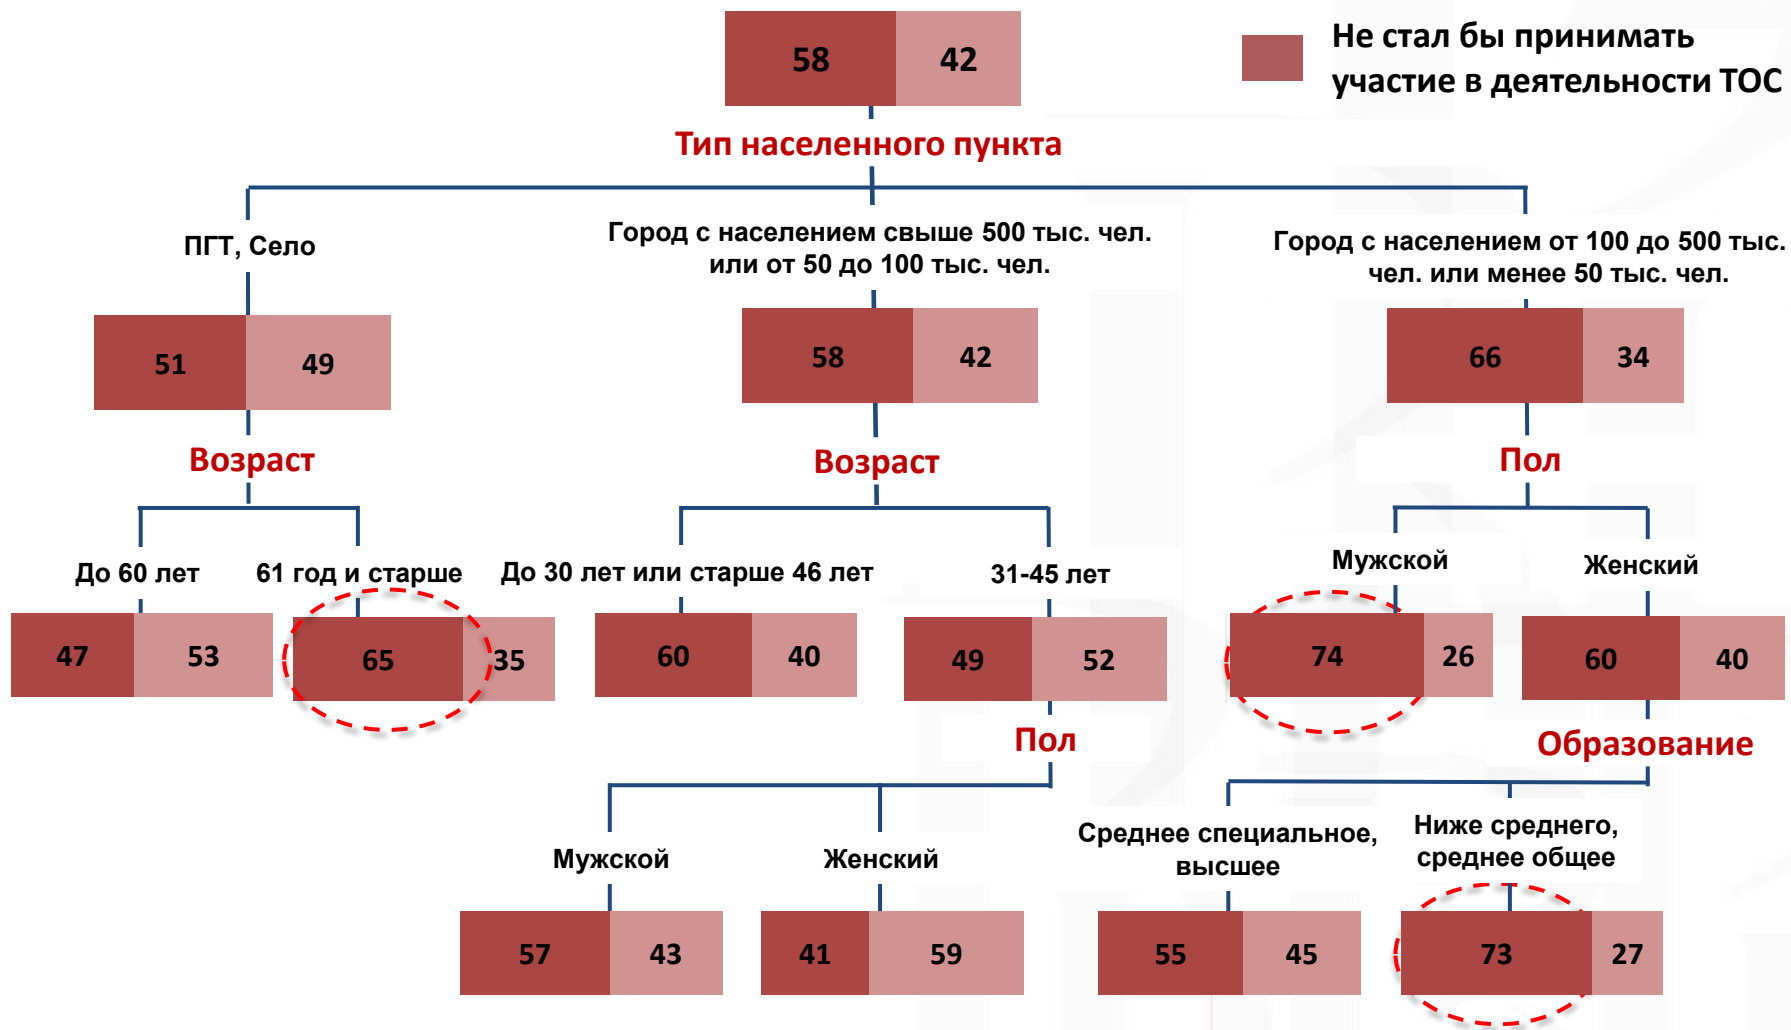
58 42

Не стал бы принимать участие в деятельности ТОС

Тип населенного пункта

ПГТ, Село

Город с населением свыше 500 тыс. чел. или от 50 до 100 тыс. чел.

Город с населением от 100 до 500 тыс. чел. или менее 50 тыс. чел.

51 49

58 42

66 34

Возраст

Возраст

Пол

До 60 лет

61 год и старше

До 30 лет или старше 46 лет

31-45 лет

Мужской

Женский

47 53

65 35

60 40

49 52

74 26

60 40

Пол

Образование

Мужской

Женский

Среднее специальное, высшее

Ниже среднего, среднее общее

57 43

41 59

55 45

73 27